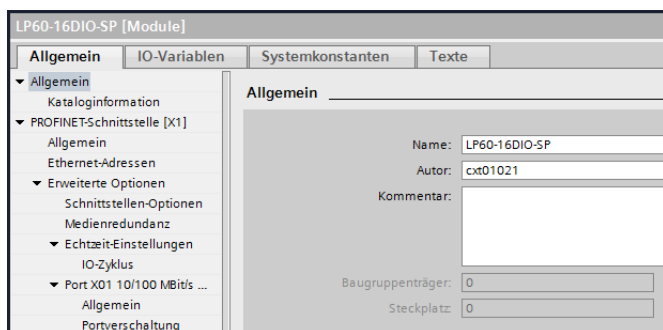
LP60-16DIO-SP [Module]

Allgemein | IO-Variablen | Systemkonstanten | Texte

▼ Allgemein
Kataloginformation
▼ PROFINET-Schnittstelle [X1]
Allgemein
Ethernet-Adressen
▼ Erweiterte Optionen
Schnittstellen-Optionen
Medienredundanz
▼ Echtzeit-Einstellungen
IO-Zyklus
▼ Port X01 10/100 MBit/s ...
Allgemein
Portverschaltung

Allgemein

Name: LP60-16DIO-SP
Autor: cxt01021
Kommentar:

Baugruppenträger: 0
Steckplatz: 0